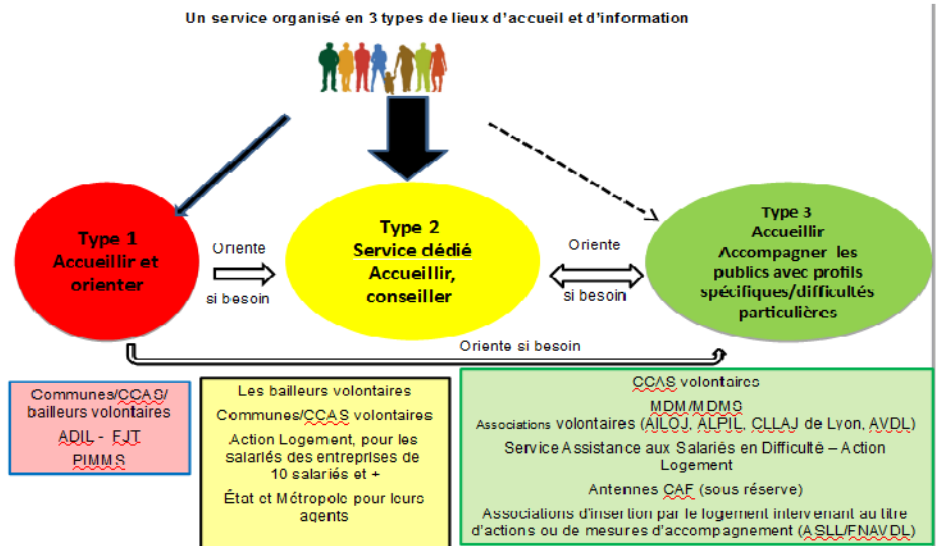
Un service organisé en 3 types de lieux d'accueil et d'information

Type 1
Accueillir et orienter

Oriente
si besoin

Type 2
Service dédié
Accueillir, conseiller

Oriente
si besoin

Type 3
Accueillir
Accompagner les publics avec profils spécifiques/difficultés particulières

Oriente si besoin

Communes/CCAS/ bailleurs volontaires
ADIL - FJT
PIMMS

Les bailleurs volontaires
Communes/CCAS volontaires
Action Logement, pour les salariés des entreprises de 10 salariés et +
État et Métropole pour leurs agents

CCAS volontaires
MDM/MDMS
Associations volontaires (AILOJ, ALPIL, CLLAJ de Lyon, AVDL)
Service Assistance aux Salariés en Difficulté – Action Logement
Antennes CAF (sous réserve)
Associations d'insertion par le logement intervenant au titre d'actions ou de mesures d'accompagnement (ASLL/FNAVDL)